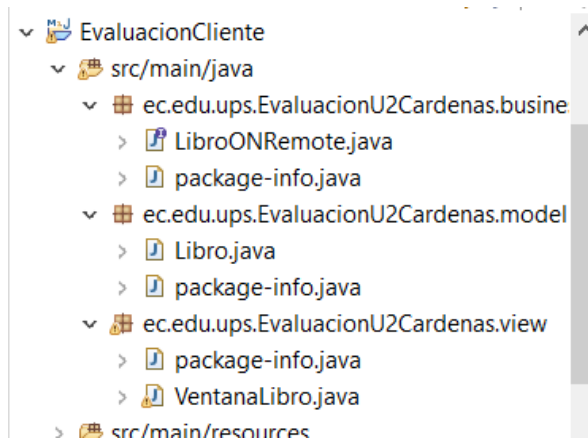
EvaluacionCliente
src/main/java
ec.edu.ups.EvaluacionU2Cardenas.busine
LibroONRemote.java
package-info.java
ec.edu.ups.EvaluacionU2Cardenas.model
Libro.java
package-info.java
ec.edu.ups.EvaluacionU2Cardenas.view
package-info.java
VentanaLibro.java
src/main/resources